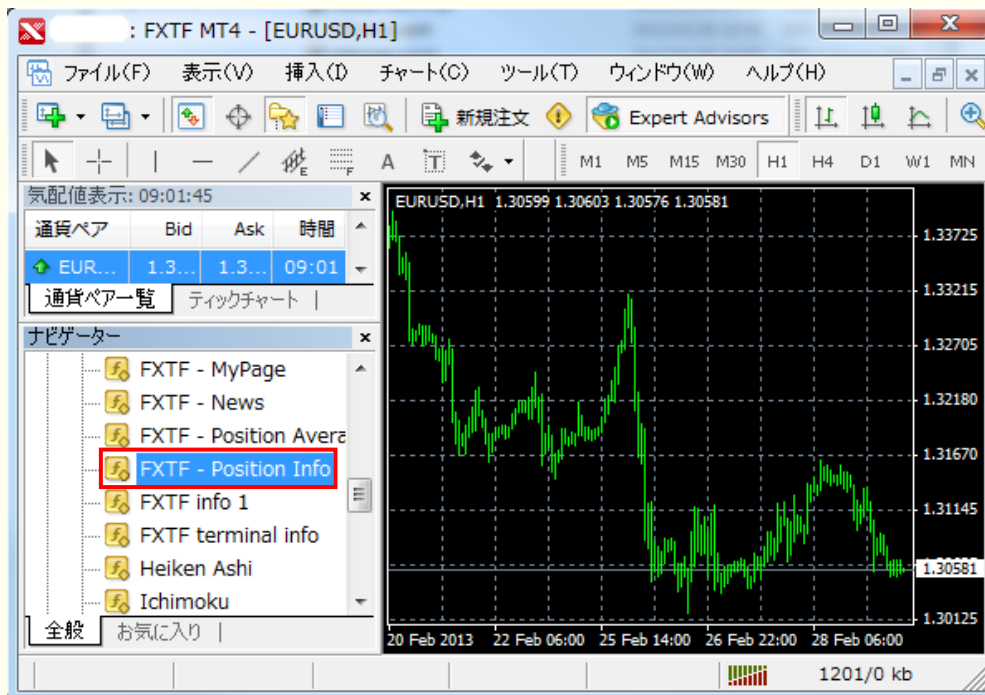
: FXTF MT4 - [EURUSD,H1]

ファイル(F) 表示(V) 挿入(I) チャート(C) ツール(T) ウィンドウ(W) ヘルプ(H)

新規注文 Expert Advisors

A M1 M5 M15 M30 H1 H4 D1 W1 MN

気配値表示: 09:01:45

| 通貨ペア | Bid | Ask | 時間 |
|---|---|---|---|
| EUR... | 1.3... | 1.3... | 09:01 |

通貨ペア一覧 ティックチャート

ナビゲーター

FXTF - MyPage
FXTF - News
FXTF - Position Avera
FXTF - Position Info
FXTF info 1
FXTF terminal info
Heiken Ashi
Ichimoku

全般 お気に入り

EURUSD,H1 1.30599 1.30603 1.30576 1.30581

1.33725
1.33215
1.32705
1.32180
1.31670
1.31145
1.30581
1.30125

20 Feb 2013 22 Feb 06:00 25 Feb 14:00 26 Feb 22:00 28 Feb 06:00

1201/0 kb